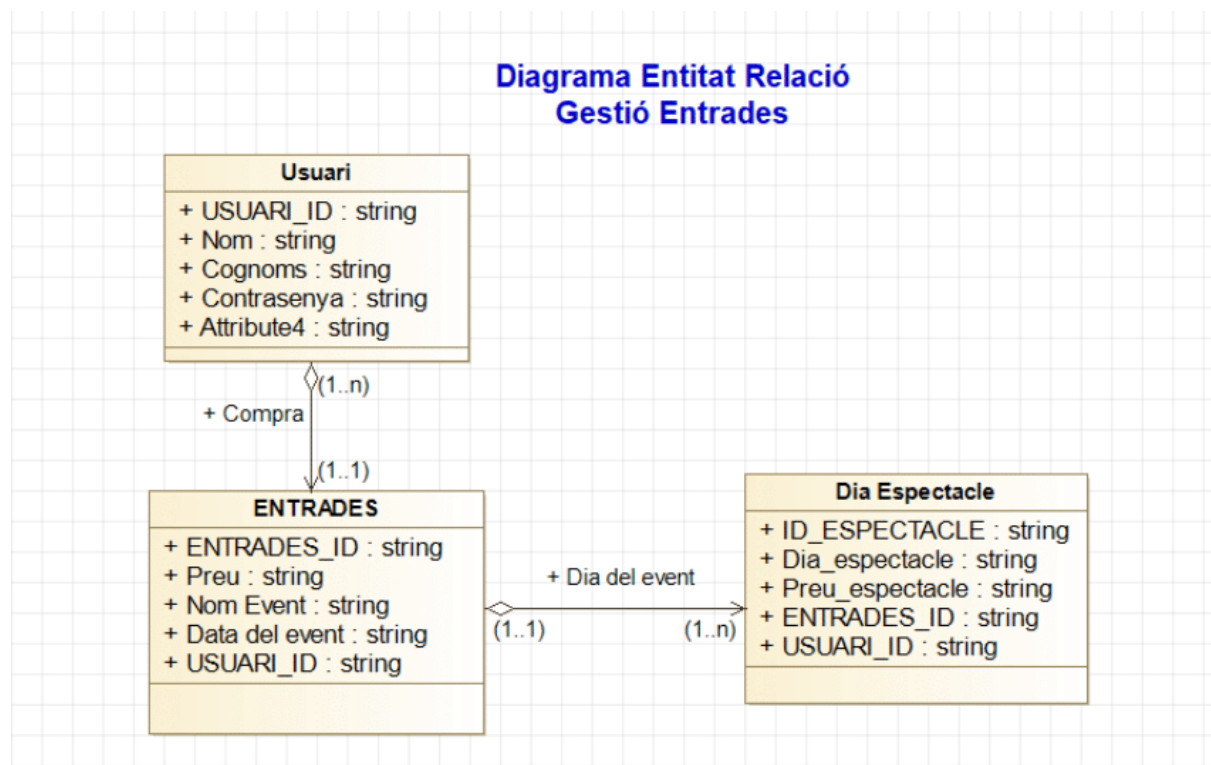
Diagrama Entitat Relació
Gestió Entrades

Usuari
+ USUARI_ID : string
+ Nom : string
+ Cognoms : string
+ Contrasenya : string
+ Attribute4 : string

(1..n)
+ Compra
(1..1)

ENTRADES
+ ENTRADES_ID : string
+ Preu : string
+ Nom Event : string
+ Data del event : string
+ USUARI_ID : string

+ Dia del event
(1..1)
(1..n)

Dia Espectacle
+ ID_ESPECTACLE : string
+ Dia_espectacle : string
+ Preu_espectacle : string
+ ENTRADES_ID : string
+ USUARI_ID : string